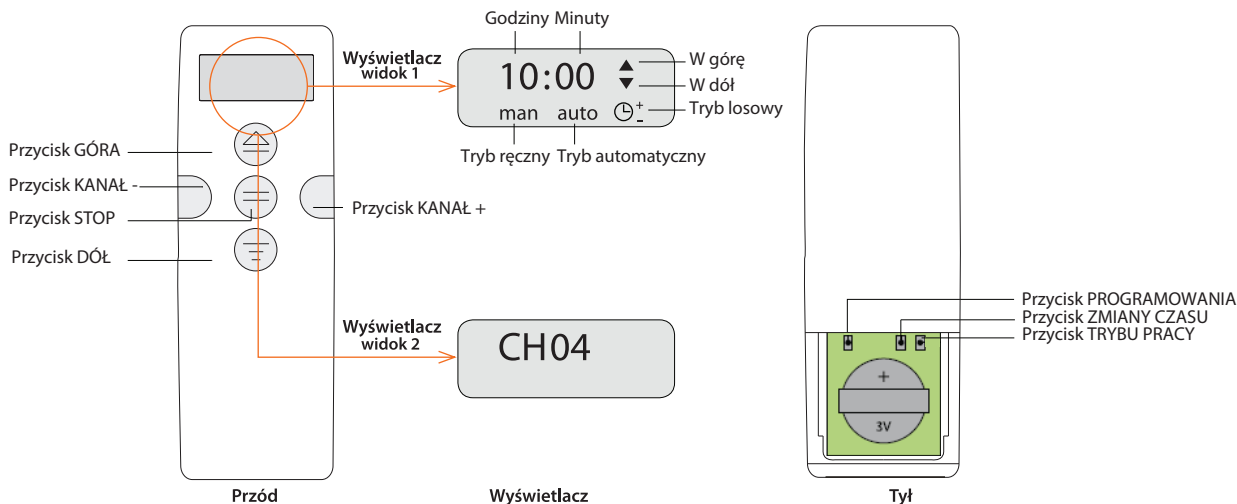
Przycisk GÓRA
Przycisk KANAŁ -
Przycisk STOP
Przycisk DÓŁ
Przycisk KANAŁ +

Wyświetlacz
widok 1

Godziny Minuty
10:00
man auto
W górę
W dół
Tryb losowy
Tryb ręczny
Tryb automatyczny

Wyświetlacz
widok 2
CH04

Przycisk PROGRAMOWANIA
Przycisk ZMIANY CZASU
Przycisk TRYBU PRACY
+
3V

Przód
Wyświetlacz
Tył